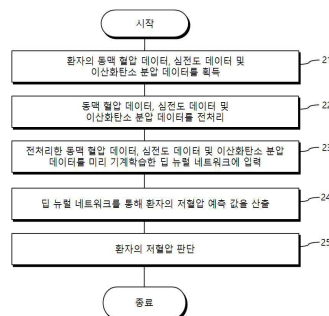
시작

환자의 동맥 혈압 데이터, 심전도 데이터 및 이산화탄소 분압 데이터를 획득

21

동맥 혈압 데이터, 심전도 데이터 및 이산화탄소 분압 데이터를 전처리

22

전처리한 동맥 혈압 데이터, 심전도 데이터 및 이산화탄소 분압 데이터를 미리 기계학습한 딥 뉴럴 네트워크에 입력

23

딥 뉴럴 네트워크를 통해 환자의 저혈압 예측 값을 산출

24

환자의 저혈압 판단

25

종료